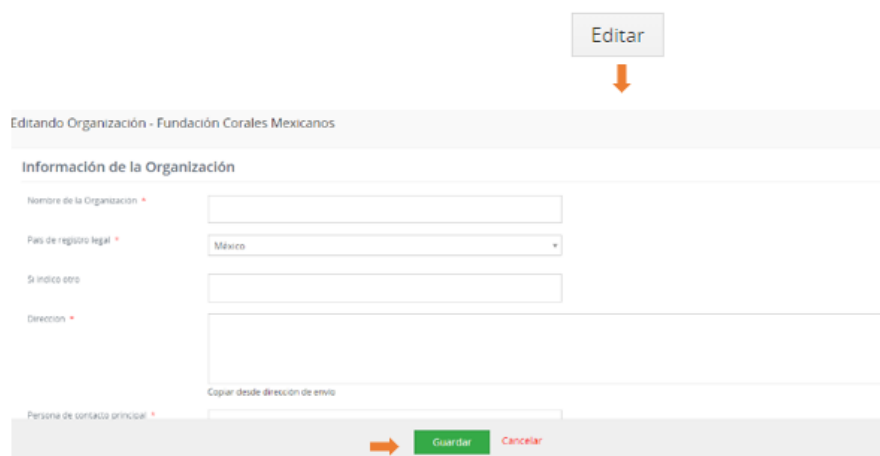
Editar

Editando Organización - Fundación Corales Mexicanos

Información de la Organización

Nombre de la Organización *

País de registro legal *

México

Si indicó otro

Dirección *

Copiar desde dirección de envío

Persona de contacto principal *

Guardar

Cancelar